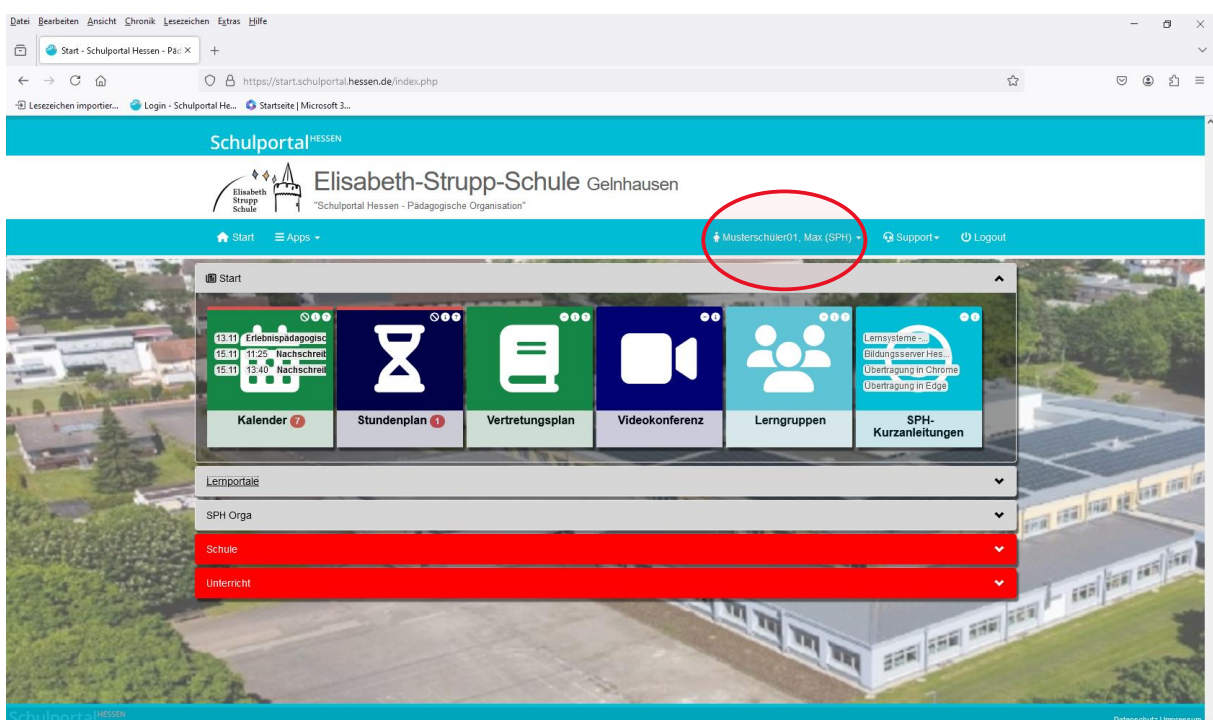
Datei Bearbeiten Ansicht Chronik Lesezeichen Extras Hilfe

Start - Schulportal Hessen - Päd ×

https://start.schulportal.hessen.de/index.php

Lesezeichen importier... Login - Schulportal He... Startseite | Microsoft 3...

Schulportal HESSEN

Elisabeth Strupp Schule

Elisabeth-Strupp-Schule Gelnhausen

"Schulportal Hessen - Pädagogische Organisation"

Start Apps

Musterschüler01, Max (SPH) Support Logout

Start

13.11 Erlebnispädagogisc
15.11 11:25 Nachschreit
15.11 13:40 Nachschreit

Kalender 7

Stundenplan 1

Vertretungsplan

Videokonferenz

Lerngruppen

Lernsysteme -...
Bildungsserver Hes...
Übertragung in Chrome
Übertragung in Edge

SPH-Kurzanleitungen

Lernportale

SPH Orga

Schule

Unterricht

Schulportal HESSEN

Datenschutz | Impressum